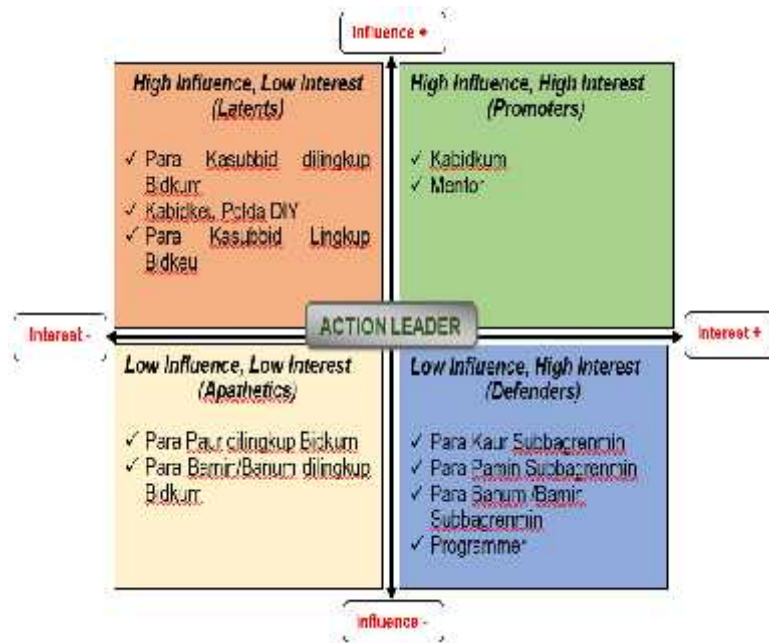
Influence +

High Influence, Low Interest (Latents)

✓ Para Kasubbid dilingkup Bidkum
✓ Kabidkeu Polda DIY
✓ Para Kasubbid Lingkup Bidkeu

High Influence, High Interest (Promoters)

✓ Kabidkum
✓ Mentor

Interest -

ACTION LEADER

Interest +

Low Influence, Low Interest (Apathetics)

✓ Para Paur dilingkup Bidkum
✓ Para Bamin/Banum dilingkup Bidkum

Low Influence, High Interest (Defenders)

✓ Para Kaur Subbagrenmin
✓ Para Pamin Subbagrenmin
✓ Para Banum /Bamin Subbagrenmin
✓ Programmer

Influence -